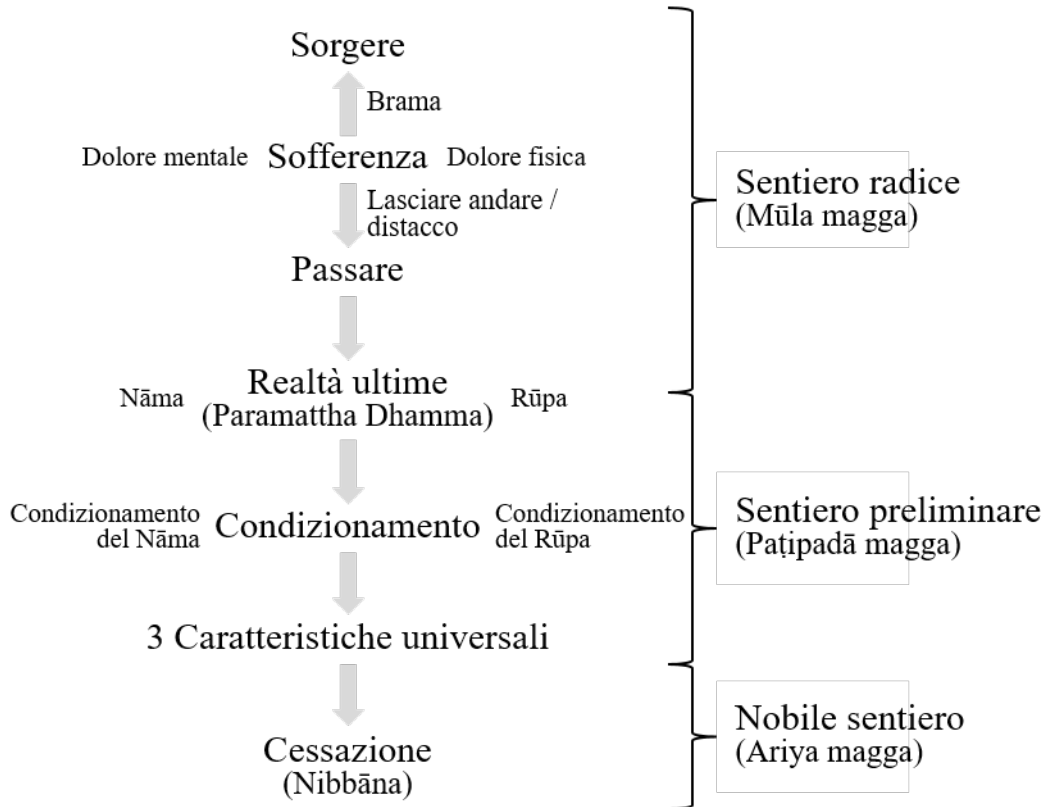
Sorgere

Brama

Dolore mentale Sofferenza Dolore fisica

Lasciare andare / distacco

Passare

Nāma Realtà ultime (Paramattha Dhamma) Rūpa

Condizionamento del Nāma Condizionamento Condizionamento del Rūpa

3 Caratteristiche universali

Cessazione (Nibbāna)

Sentiero radice (Mūla magga)

Sentiero preliminare (Paṭipadā magga)

Nobile sentiero (Ariya magga)